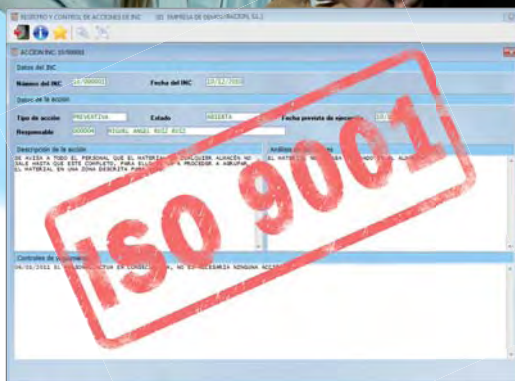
REGISTRO Y CONTROL DE ACCIONES DE INC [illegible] EMPRESA DE DEMOSTRACIÓN, S.L.

ACCION INC: 10/00002

Datos del INC

Número del INC 10/000003 Fecha del INC 10/12/2010

Datos de la acción

Tipo de acción PREVENTIVA Estado ABIERTA Fecha prevista de ejecución 10/1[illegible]

Responsable 000004 MIGUEL ANGEL RUIZ RUIZ

Descripción de la acción

SE AVISA A TODO EL PERSONAL QUE EL MATERIAL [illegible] ALMACÉN NO SALE HASTA QUE ESTÉ COMPLETO, PARA ELLO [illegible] PROCEDER A AGRUPAR EL MATERIAL EN UNA ZONA DESCRITA PARA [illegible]

Análisis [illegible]

EL MATERIAL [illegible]

Controles de seguimiento

06/05/2011 EL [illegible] EN CONSECUENCIA, NO ES NECESARIA NINGUNA ACCI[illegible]

ISO 9001